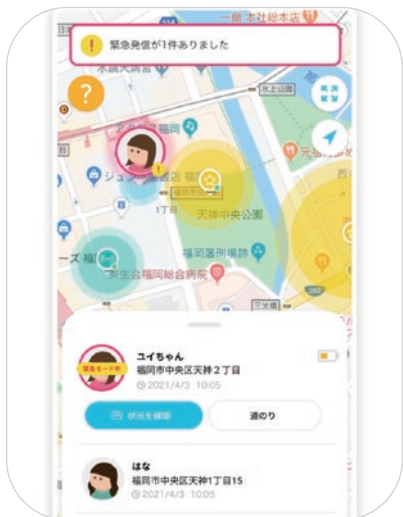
緊急発信が1件ありました

一蘭 本社総本店

水鏡天満宮

水上公園

福岡

ジュンク堂書店

福岡市役所

1丁目

天神中央公園

福岡県庁

福岡国際会議場

ーズ 福岡

済生会福岡総合病院

三光橋

?

ユイちゃん

緊急モード中

福岡市中央区天神２丁目

2021/4/3 10:05

状況を確認

道のり

はな

福岡市中央区天神1丁目15

2021/4/3 10:05